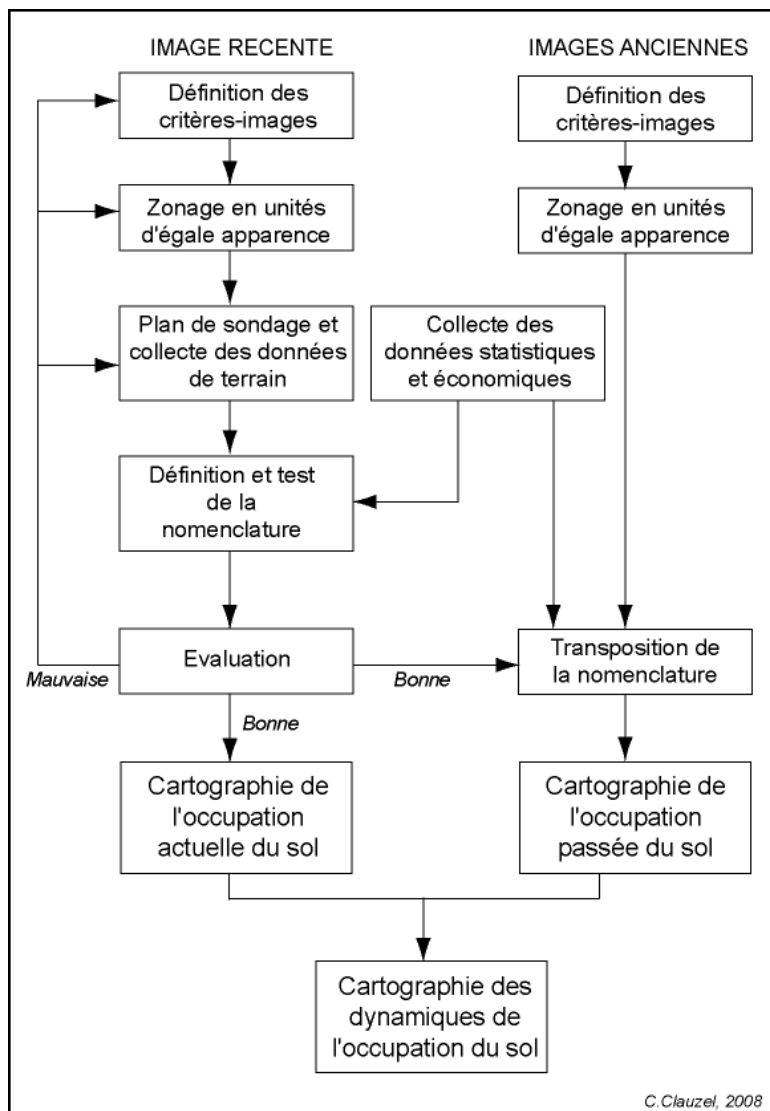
IMAGE RECENTE

IMAGES ANCIENNES

Définition des critères-images

Définition des critères-images

Zonage en unités d'égale apparence

Zonage en unités d'égale apparence

Plan de sondage et collecte des données de terrain

Collecte des données statistiques et économiques

Définition et test de la nomenclature

Evaluation

Mauvaise

Bonne

Transposition de la nomenclature

Bonne

Cartographie de l'occupation actuelle du sol

Cartographie de l'occupation passée du sol

Cartographie des dynamiques de l'occupation du sol

C.Clauzel, 2008